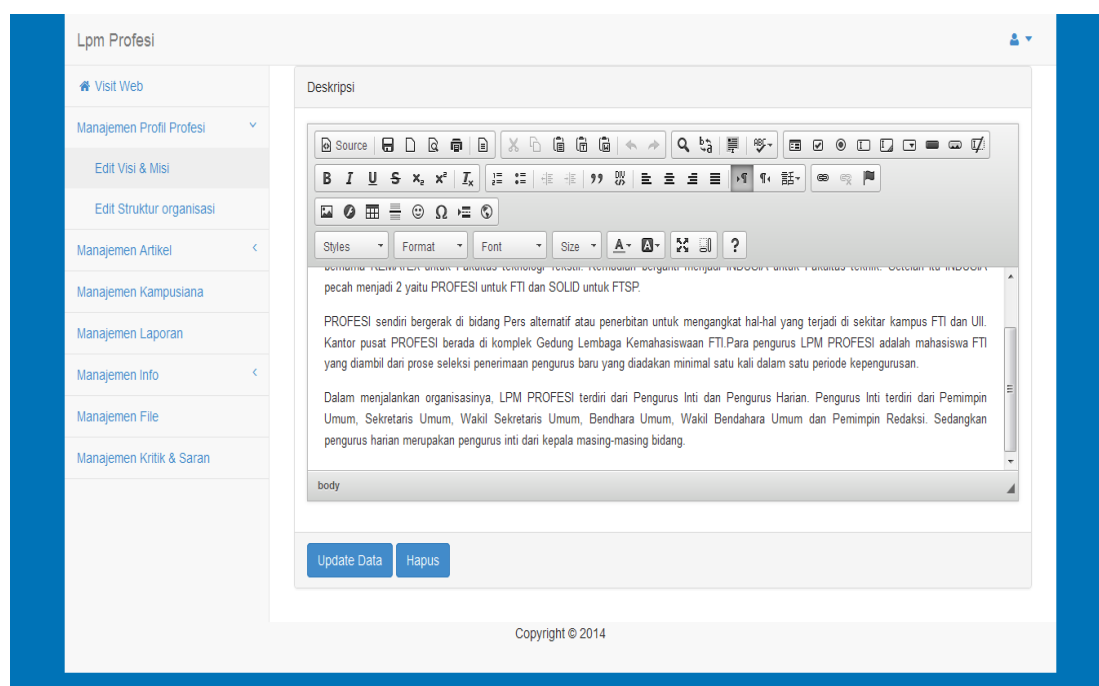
Lpm Profesi

Visit Web

Manajemen Profil Profesi

Edit Visi & Misi

Edit Struktur organisasi

Manajemen Artikel

Manajemen Kampusiana

Manajemen Laporan

Manajemen Info

Manajemen File

Manajemen Kritik & Saran

Deskripsi

Source

B I U S $x_2$ $x^2$ $I_x$

Styles Format Font Size

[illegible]

pecah menjadi 2 yaitu PROFESI untuk FTI dan SOLID untuk FTSP.

PROFESI sendiri bergerak di bidang Pers alternatif atau penerbitan untuk mengangkat hal-hal yang terjadi di sekitar kampus FTI dan UII. Kantor pusat PROFESI berada di komplek Gedung Lembaga Kemahasiswaan FTI.Para pengurus LPM PROFESI adalah mahasiswa FTI yang diambil dari prose seleksi penerimaan pengurus baru yang diadakan minimal satu kali dalam satu periode kepengurusan.

Dalam menjalankan organisasinya, LPM PROFESI terdiri dari Pengurus Inti dan Pengurus Harian. Pengurus Inti terdiri dari Pemimpin Umum, Sekretaris Umum, Wakil Sekretaris Umum, Bendhara Umum, Wakil Bendahara Umum dan Pemimpin Redaksi. Sedangkan pengurus harian merupakan pengurus inti dari kepala masing-masing bidang.

body

Update Data

Hapus

Copyright © 2014